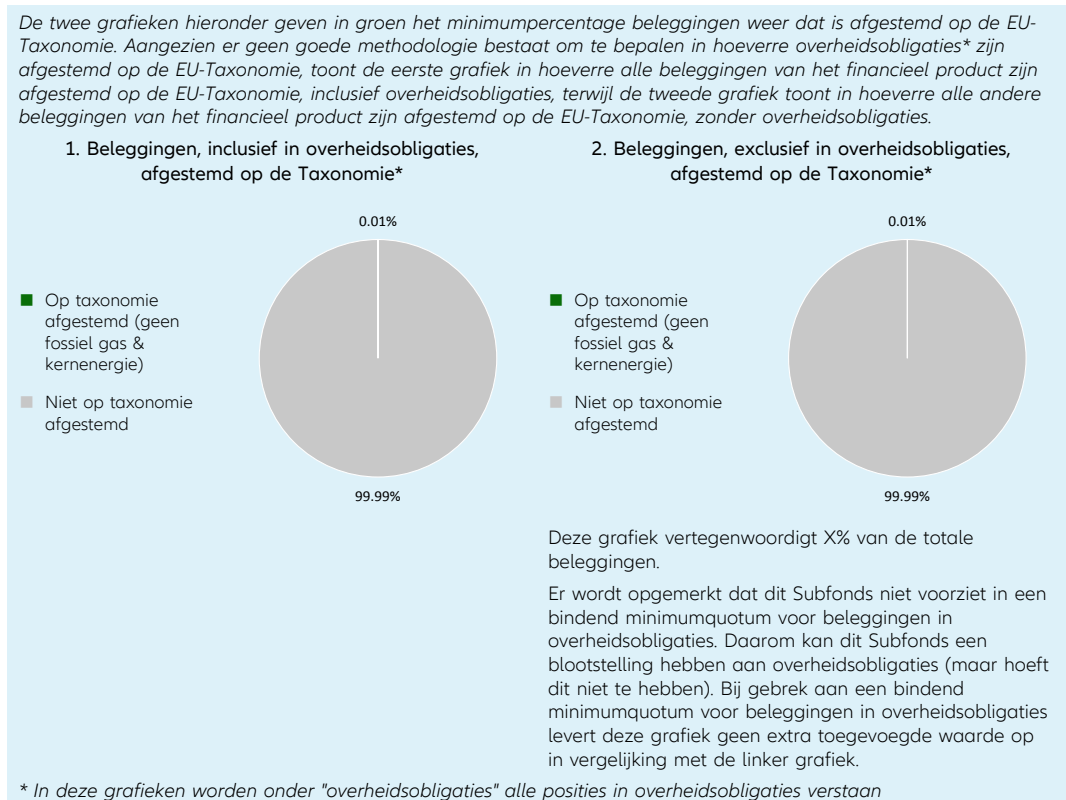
De twee grafieken hieronder geven in groen het minimumpercentage beleggingen weer dat is afgestemd op de EU-Taxonomie. Aangezien er geen goede methodologie bestaat om te bepalen in hoeverre overheidsobligaties* zijn afgestemd op de EU-Taxonomie, toont de eerste grafiek in hoeverre alle beleggingen van het financieel product zijn afgestemd op de EU-Taxonomie, inclusief overheidsobligaties, terwijl de tweede grafiek toont in hoeverre alle andere beleggingen van het financieel product zijn afgestemd op de EU-Taxonomie, zonder overheidsobligaties.

1. Beleggingen, inclusief in overheidsobligaties, afgestemd op de Taxonomie*

0.01%

Op taxonomie afgestemd (geen fossiel gas & kernenergie)

Niet op taxonomie afgestemd

99.99%

2. Beleggingen, exclusief in overheidsobligaties, afgestemd op de Taxonomie*

0.01%

Op taxonomie afgestemd (geen fossiel gas & kernenergie)

Niet op taxonomie afgestemd

99.99%

Deze grafiek vertegenwoordigt X% van de totale beleggingen.

Er wordt opgemerkt dat dit Subfonds niet voorziet in een bindend minimumquotum voor beleggingen in overheidsobligaties. Daarom kan dit Subfonds een blootstelling hebben aan overheidsobligaties (maar hoeft dit niet te hebben). Bij gebrek aan een bindend minimumquotum voor beleggingen in overheidsobligaties levert deze grafiek geen extra toegevoegde waarde op in vergelijking met de linker grafiek.

* In deze grafieken worden onder "overheidsobligaties" alle posities in overheidsobligaties verstaan